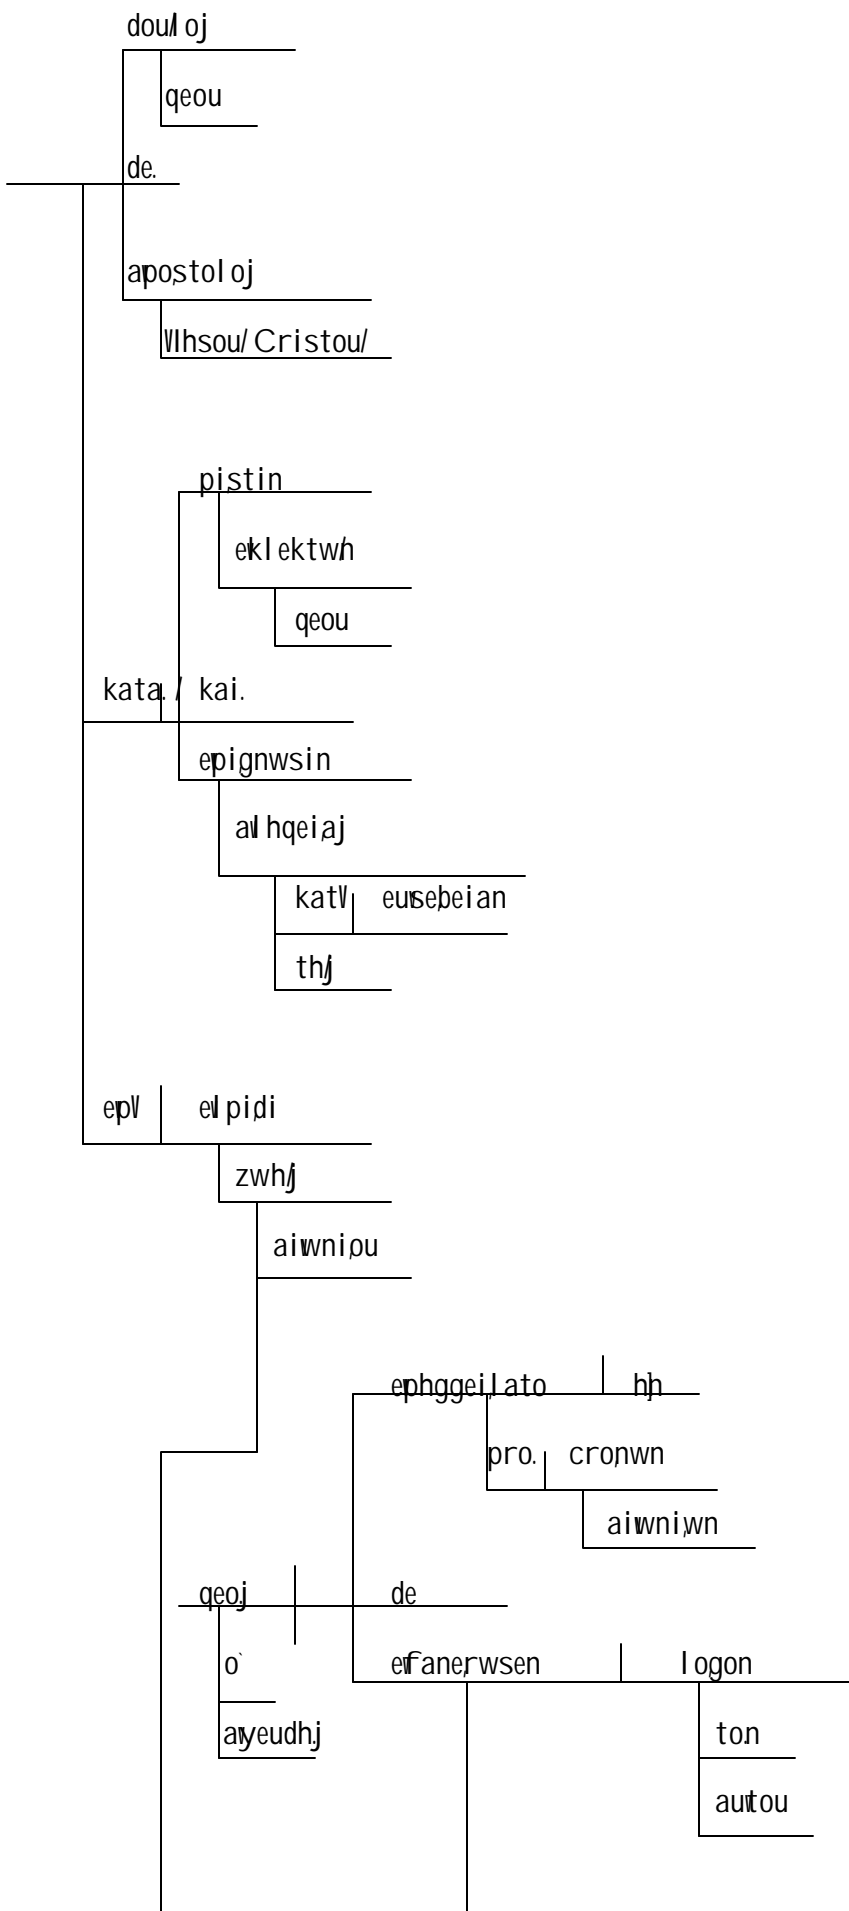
dou/loj

qeou

de.

apo,stoloj

VIhsou/ Cristou/

pi,stin

evklektw/n

qeou

kata. / kai.

evpi,gnwsin

avlhqei,aj

katV eu,sebeian

th/j

evpV evlpi,di

zwh/j

aivwni,ou

evphggei,lato hj

pro. cro,nwn

aivwni,wn

qeo.j de

o`

avyeudh.j

evfane,rwsen lo,gon

to.n

auvtou